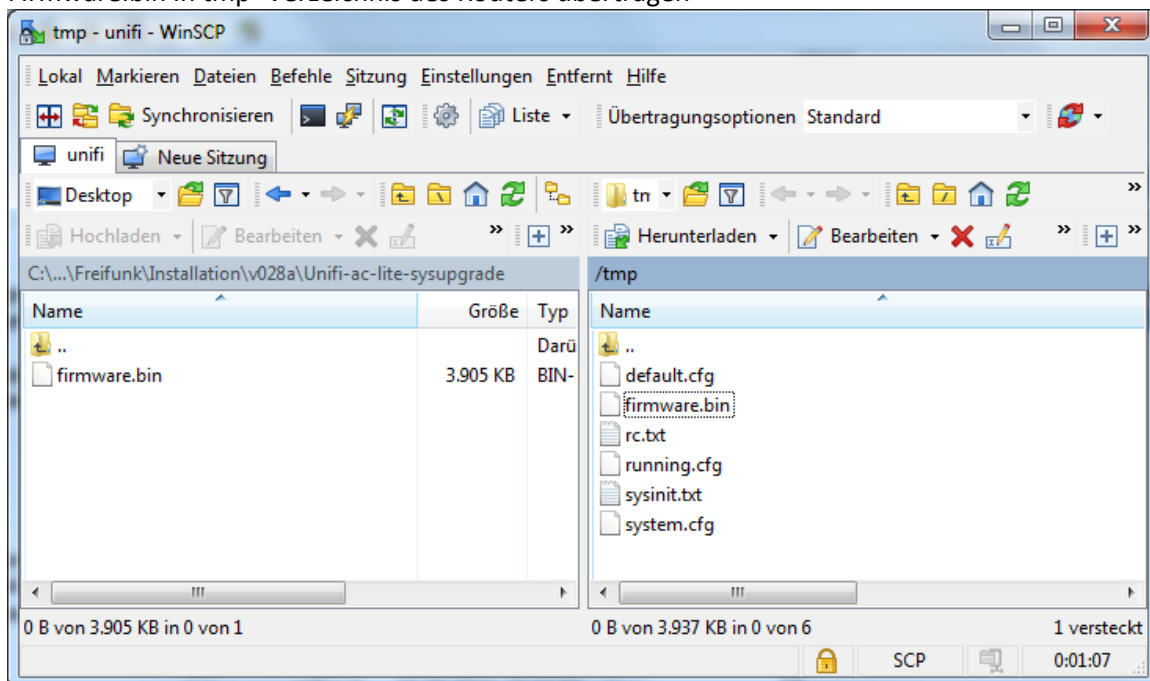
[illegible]

tmp - unifi - WinSCP

Lokal Markieren Dateien Befehle Sitzung Einstellungen Entfernt Hilfe

Synchronisieren Liste Übertragungsoptionen Standard

unifi Neue Sitzung

Desktop tn

Hochladen Bearbeiten Herunterladen Bearbeiten

C:\...\Freifunk\Installation\v028a\Unifi-ac-lite-sysupgrade

/tmp

| Name | Größe | Typ |
|---|---|---|
| .. | | Darü |
| firmware.bin | 3.905 KB | BIN- |

| Name |
|---|
| .. |
| default.cfg |
| firmware.bin |
| rc.txt |
| running.cfg |
| sysinit.txt |
| system.cfg |

0 B von 3.905 KB in 0 von 1

0 B von 3.937 KB in 0 von 6

1 versteckt

SCP

0:01:07